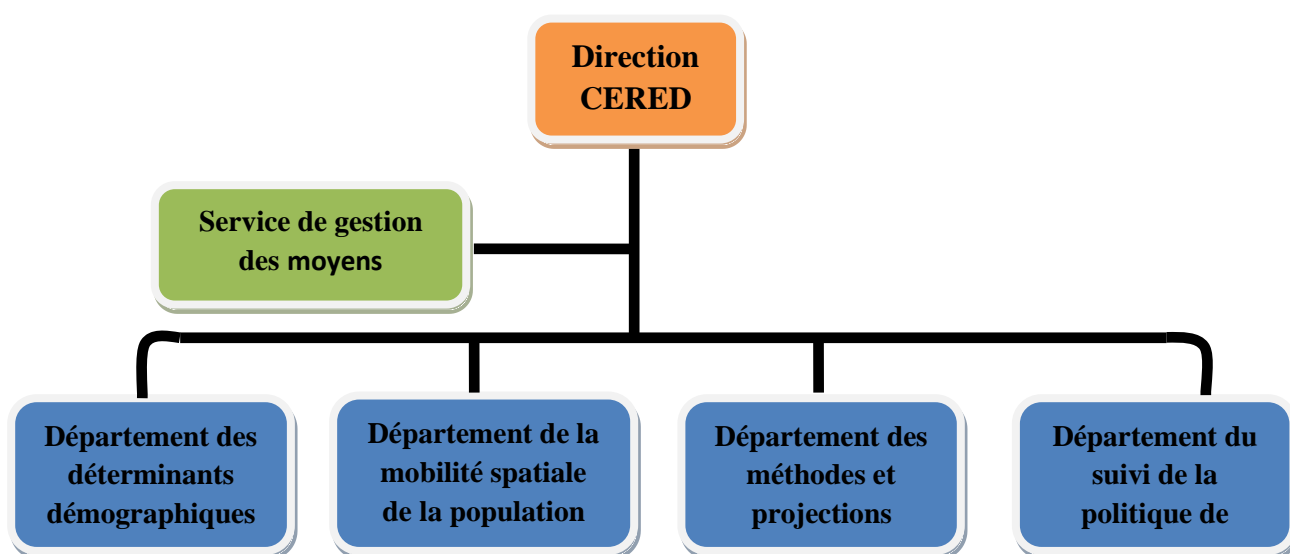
Direction CERED

Service de gestion des moyens

Département des déterminants démographiques

Département de la mobilité spatiale de la population

Département des méthodes et projections

Département du suivi de la politique de